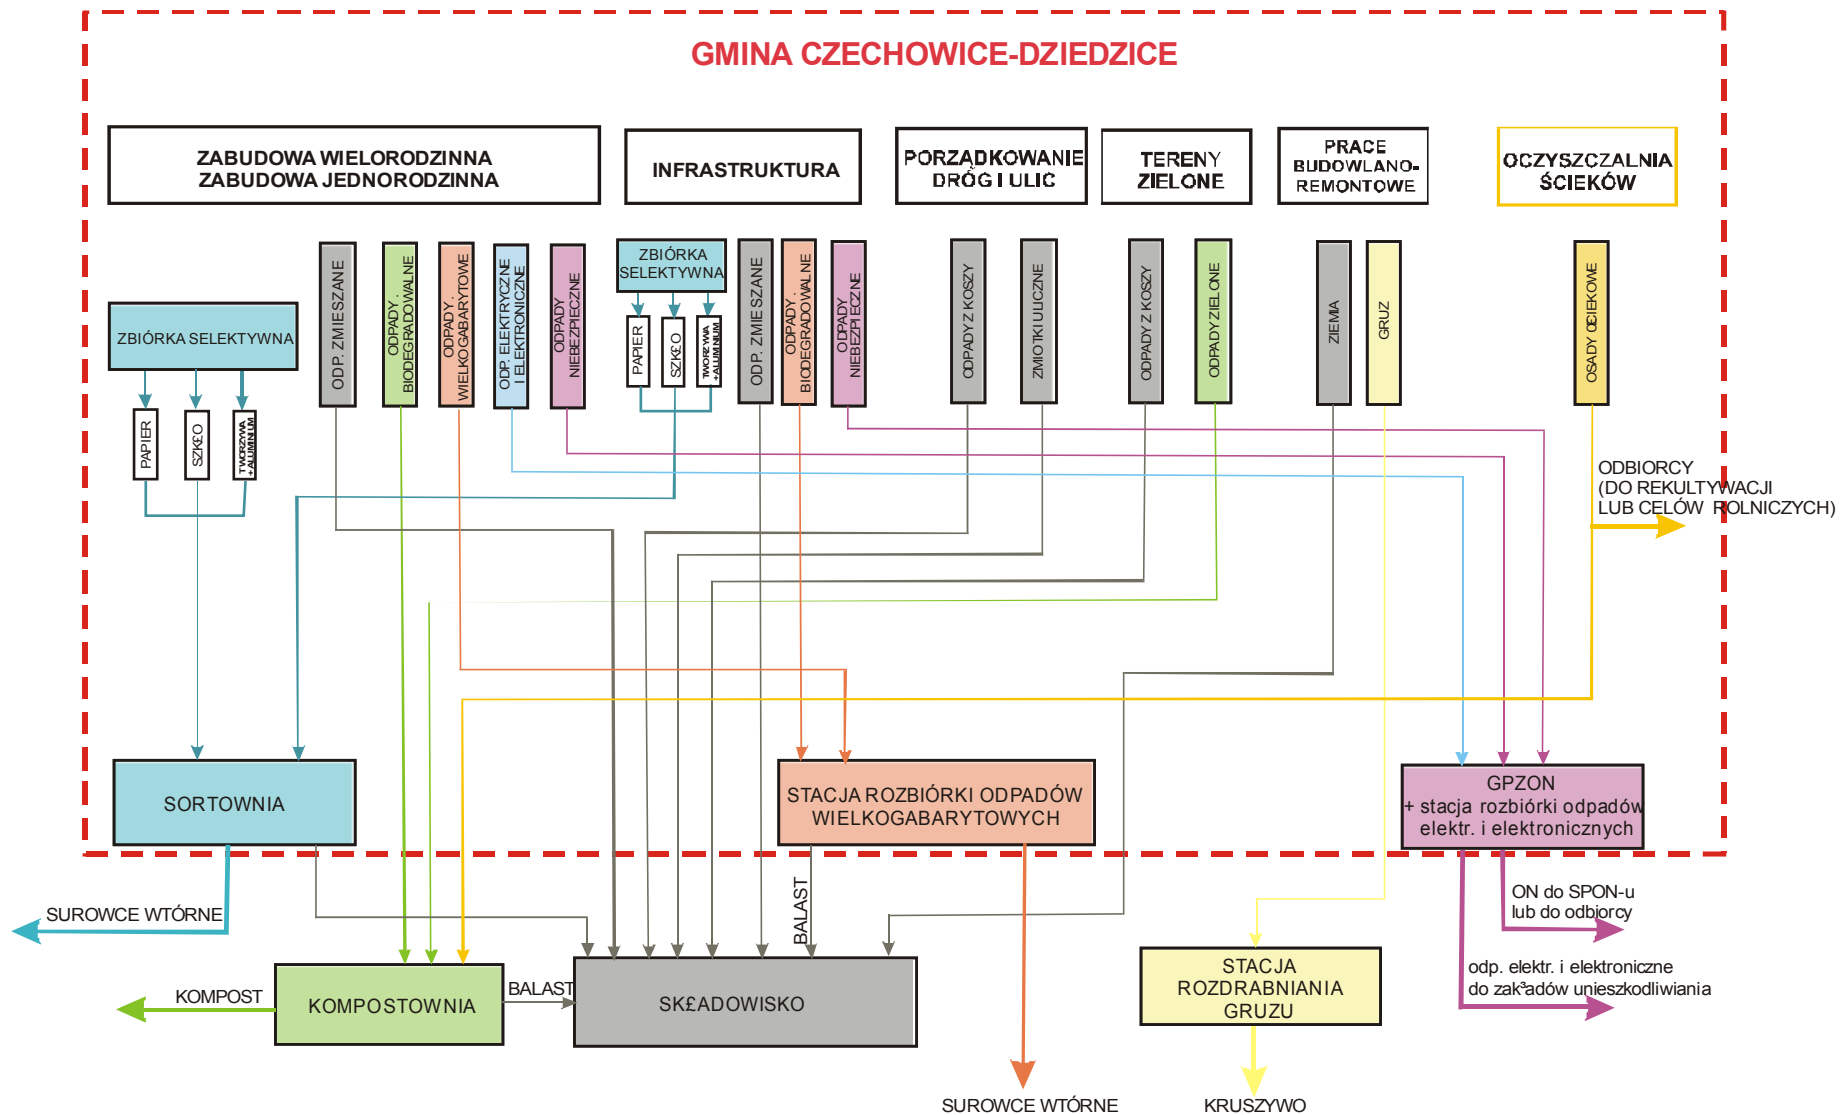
GMINA CZECHOWICE-DZIEDZICE

ZABUDOWA WIELORODZINNA
ZABUDOWA JEDNORODZINNA

INFRASTRUKTURA

PORZĄDKOWANIE DRÓG I ULIC

TERENY ZIELONE

PRACE BUDOWLANO-REMONTOWE

OCZYSZCZALNIA ŚCIEKÓW

ZBIÓRKA SELEKTYWNA

PAPIER

SZKŁO

TWORZYWA + ALUMINIUM

ODP. ZMIESZANE

ODPADY BIODEGRADOWALNE

ODPADY WIELKOGABARYTOWE

ODP. ELEKTRYCZNE I ELEKTRONICZNE

ODPADY NIEBEZPIECZNE

ZBIÓRKA SELEKTYWNA

PAPIER

SZKŁO

TWORZYWA + ALUMINIUM

ODP. ZMIESZANE

ODPADY BIODEGRADOWALNE

ODPADY NIEBEZPIECZNE

ODPADY Z KOSZY

ZMIOTKI ULICZNE

ODPADY Z KOSZY

ODPADY ZIELONE

ZIEMIA

GRUZ

OSADY ŚCIEKOWE

ODBIORCY (DO REKULTYWACJI LUB CELÓW ROLNICZYCH)

SORTOWNIA

STACJA ROZBIÓRKI ODPADÓW WIELKOGABARYTOWYCH

GPZON
+ stacja rozbiórki odpadów elektr. i elektronicznych

SUROWCE WTÓRNE

BALAST

ON do SPON-u lub do odbiorcy

KOMPOST

KOMPOSTOWNIA

BALAST

SKŁADOWISKO

STACJA ROZDRABNIANIA GRUZU

odp. elektr. i elektroniczne do zakładów unieszkodliwiania

SUROWCE WTÓRNE

KRUSZYWO